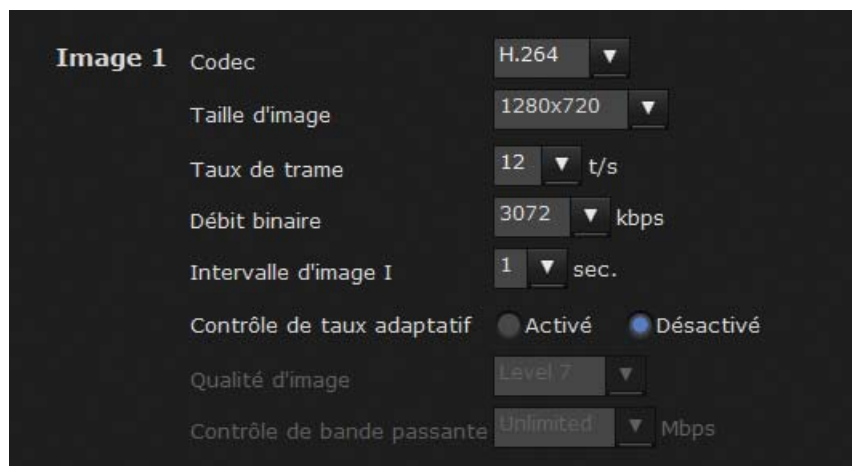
Image 1 Codec H.264

Taille d'image 1280x720

Taux de trame 12 t/s

Débit binaire 3072 kbps

Intervalle d'image I 1 sec.

Contrôle de taux adaptatif Activé Désactivé

Qualité d'image Level 7

Contrôle de bande passante Unlimited Mbps